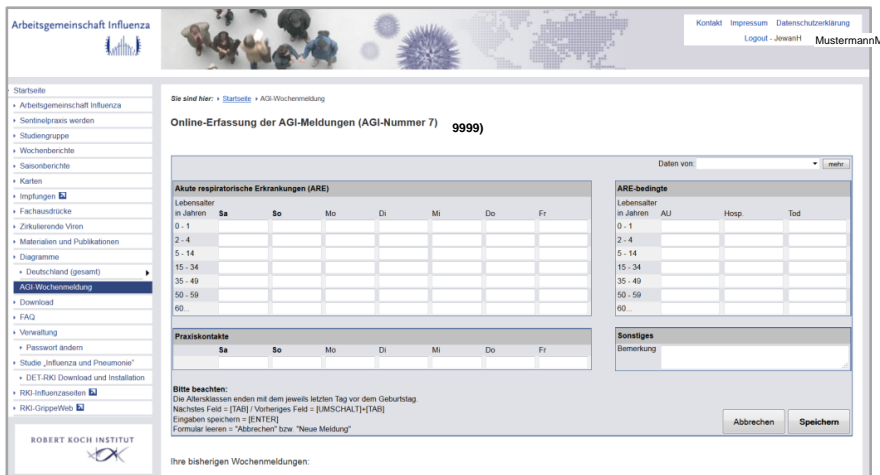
Arbeitsgemeinschaft Influenza

Kontakt Impressum Datenschutzerklärung
Logout - JewanH MustermannM

Startseite
Arbeitsgemeinschaft Influenza
Sentinelpraxis werden
Studiengruppe
Wochenberichte
Saisonberichte
Karten
Impfungen
Fachausdrücke
Zirkulierende Viren
Materialien und Publikationen
Diagramme
Deutschland (gesamt)
AGI-Wochenmeldung
Download
FAQ
Verwaltung
Passwort ändern
Studie „Influenza und Pneumonie"
DET-RKI Download und Installation
RKI-Influenzaseiten
RKI-GrippeWeb

ROBERT KOCH INSTITUT

Sie sind hier: Startseite › AGI-Wochenmeldung

Online-Erfassung der AGI-Meldungen (AGI-Nummer 7 9999)

Daten von: mehr

Akute respiratorische Erkrankungen (ARE)

| Lebensalter in Jahren | Sa | So | Mo | Di | Mi | Do | Fr |
|---|---|---|---|---|---|---|---|
| 0 - 1 | | | | | | | |
| 2 - 4 | | | | | | | |
| 5 - 14 | | | | | | | |
| 15 - 34 | | | | | | | |
| 35 - 49 | | | | | | | |
| 50 - 59 | | | | | | | |
| 60... | | | | | | | |

ARE-bedingte

| Lebensalter in Jahren | AU | Hosp. | Tod |
|---|---|---|---|
| 0 - 1 | | | |
| 2 - 4 | | | |
| 5 - 14 | | | |
| 15 - 34 | | | |
| 35 - 49 | | | |
| 50 - 59 | | | |
| 60... | | | |

Praxiskontakte

| | Sa | So | Mo | Di | Mi | Do | Fr |
|---|---|---|---|---|---|---|---|
| | | | | | | | |

Sonstiges
Bemerkung

Bitte beachten:
Die Altersklassen enden mit dem jeweils letzten Tag vor dem Geburtstag.
Nächstes Feld = [TAB] / Vorheriges Feld = [UMSCHALT]+[TAB]
Eingaben speichern = [ENTER]
Formular leeren = "Abbrechen" bzw. "Neue Meldung"

Abbrechen Speichern

Ihre bisherigen Wochenmeldungen: